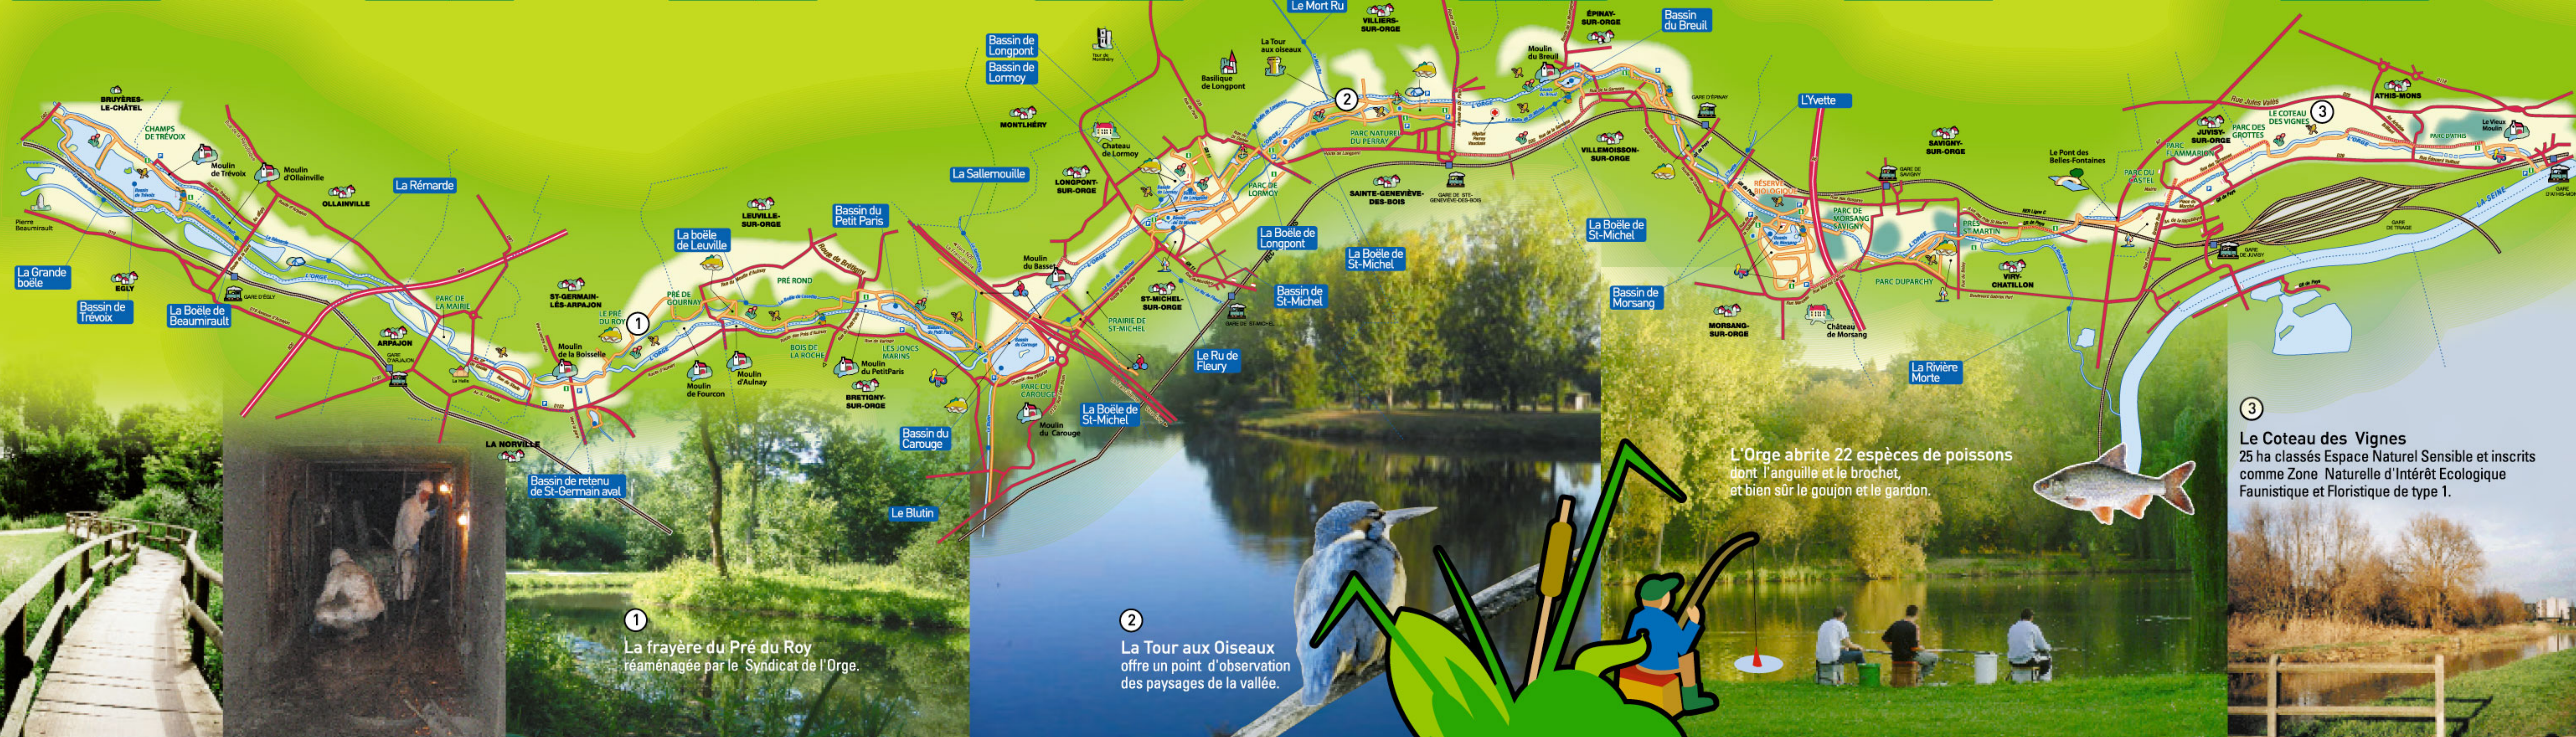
BRUYÈRES-LE-CHÂTEL

CHAMPS DE TRÉVOIX

Moulin de Trévoix

Moulin d'Ollainville

OLLAINVILLE

La Rémarde

Pierre Beaumirault

La Grande boële

EGLY

Bassin de Trévoix

La Boële de Beaumirault

GARE D'EGLY

PARC DE LA MAIRIE

ARPAJON

GARE D'ARPAJON

LA NORVILLE

Bassin de retenu de St-Germain aval

ST-GERMAIN-LÈS-ARPAJON

Moulin de la Boisselle

LE PRÉ DU ROY

1

PRÉ DE GOURNAY

Moulin de Fourcon

Moulin d'Aulnay

BOIS DE LA ROCHE

La boële de Leuville

LEUVILLE-SUR-ORGE

PRÉ ROND

Bassin du Petit Paris

LES JONCS MARINS

Moulin du Petit Paris

BRETIGNY-SUR-ORGE

Bassin du Carouge

Le Blutin

Bassin de Longpont

Bassin de Lormoy

MONTLHÉRY

La Sallemouille

Chateau de Lormoy

LONGPONT-SUR-ORGE

Moulin du Basset

PARC DU CAROUGE

Moulin du Carouge

La Boële de St-Michel

PRAIRIE DE ST-MICHEL

ST-MICHEL-SUR-ORGE

Le Ru de Fleury

Bassin de St-Michel

GARE DE ST-MICHEL

La Boële de Longpont

PARC DE LORMOY

Basilique de Longpont

La Tour aux oiseaux

Le Mort Ru

VILLIERS-SUR-ORGE

2

PARC NATUREL DU PERRAY

SAINTE-GENEVIÈVE-DES-BOIS

GARE DE STE-GENEVIÈVE-DES-BOIS

La Boële de St-Michel

Moulin du Breuil

ÉPINAY-SUR-ORGE

Bassin du Breuil

VILLEMOISSON-SUR-ORGE

GARE D'ÉPINAY

L'Yvette

La Boële de St-Michel

Bassin de Morsang

RÉSERVE ORNITHOLOGIQUE

PARC DE MORSANG SAVIGNY

MORSANG-SUR-ORGE

Château de Morsang

PARC DUPARCHY

SAVIGNY-SUR-ORGE

GARE DE SAVIGNY

PRÉ ST-MARTIN

VIRY-CHATILLON

La Rivière Morte

Le Pont des Belles-Fontaines

PARC DU CASTEL

PARC DE L'AMMARIN

JUVISY-SUR-ORGE

PARC DES GROTTES

LE COTEAU DES VIGNES

3

ATHIS-MONS

Le Vieux Moulin

LA SEINE

GARE DE JUVISY

1 La frayère du Pré du Roy
réaménagée par le Syndicat de l'Orge.

2 La Tour aux Oiseaux
offre un point d'observation des paysages de la vallée.

L'Orge abrite 22 espèces de poissons dont l'anguille et le brochet, et bien sûr le goujon et le gardon.

3 Le Coteau des Vignes
25 ha classés Espace Naturel Sensible et inscrits comme Zone Naturelle d'Intérêt Ecologique Faunistique et Floristique de type 1.